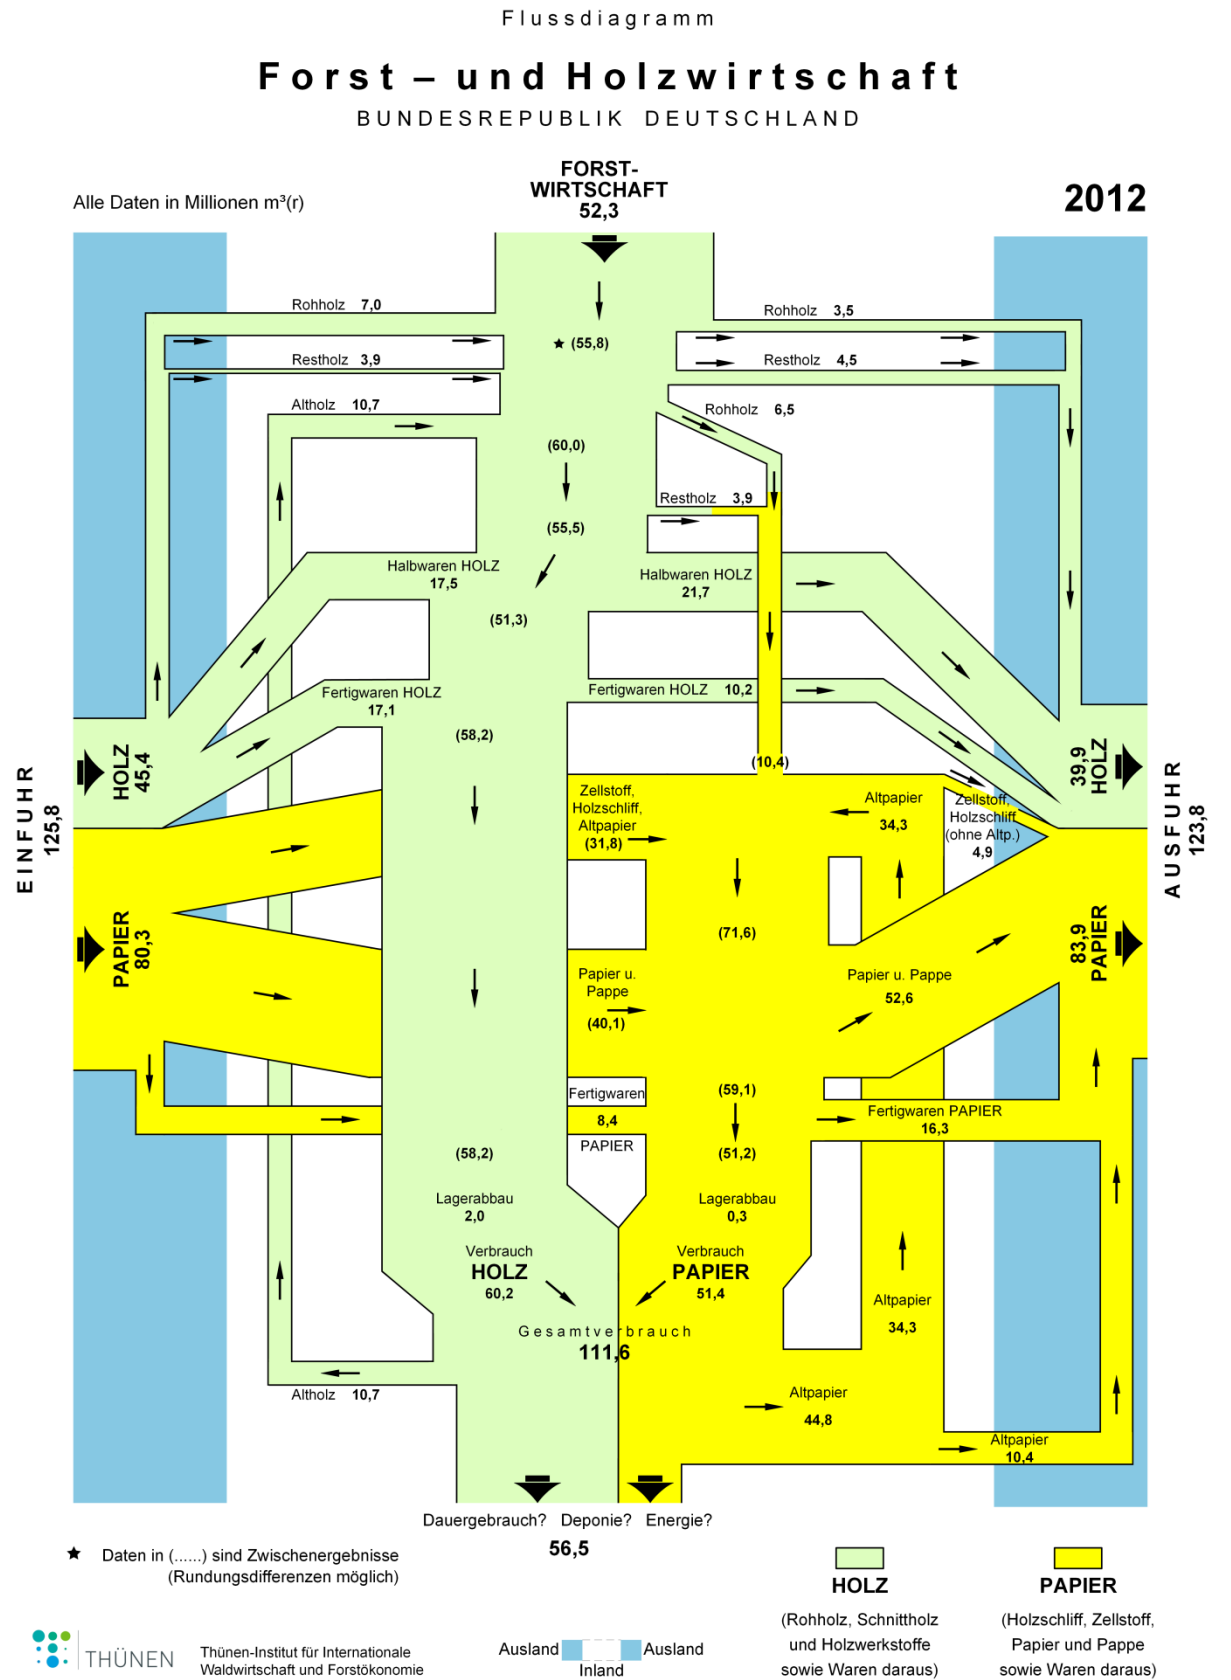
Flussdiagramm

Forst – und Holzwirtschaft

BUNDESREPUBLIK DEUTSCHLAND

FORST-WIRTSCHAFT
52,3

Alle Daten in Millionen m³(r)

2012

Rohholz 7,0

Restholz 3,9

Altholz 10,7

★ (55,8)

Rohholz 3,5

Restholz 4,5

Rohholz 6,5

(60,0)

Restholz 3,9

(55,5)

Halbwaren HOLZ
17,5

Halbwaren HOLZ
21,7

(51,3)

Fertigwaren HOLZ
17,1

Fertigwaren HOLZ 10,2

(58,2)

(10,4)

EINFUHR
125,8

HOLZ
45,4

PAPIER
80,3

Zellstoff, Holzschliff, Altpapier
(31,8)

Altpapier
34,3

Zellstoff, Holzschliff (ohne Altp.)
4,9

39,9
HOLZ

AUSFUHR
123,8

83,9
PAPIER

(71,6)

Papier u. Pappe
(40,1)

Papier u. Pappe
52,6

Fertigwaren
8,4
PAPIER

(59,1)

Fertigwaren PAPIER
16,3

(58,2)

(51,2)

Lagerabbau
2,0

Lagerabbau
0,3

Verbrauch
HOLZ
60,2

Verbrauch
PAPIER
51,4

Altpapier
34,3

Gesamtverbrauch
111,6

Altholz 10,7

Altpapier
44,8

Altpapier
10,4

Dauergebrauch? Deponie? Energie?
56,5

★ Daten in (......) sind Zwischenergebnisse (Rundungsdifferenzen möglich)

HOLZ
(Rohholz, Schnittholz und Holzwerkstoffe sowie Waren daraus)

PAPIER
(Holzschliff, Zellstoff, Papier und Pappe sowie Waren daraus)

THÜNEN

Thünen-Institut für Internationale Waldwirtschaft und Forstökonomie

Ausland Ausland
Inland